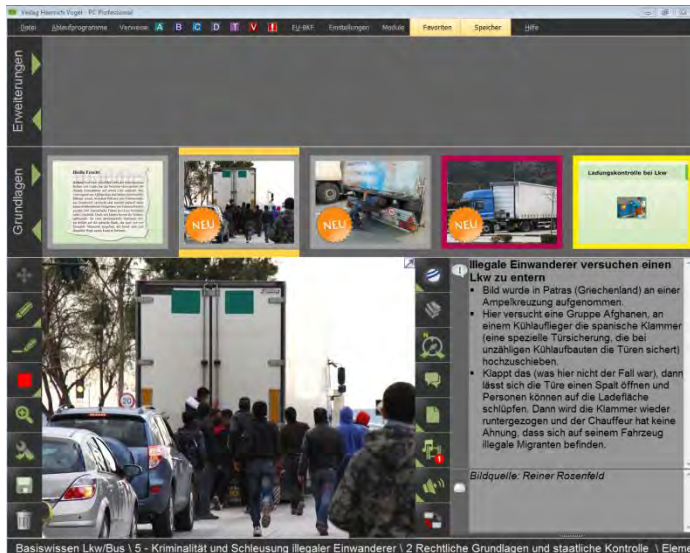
Verlag Heinrich Vogel - PC Professional

Datei Ablaufprogramme Verweise A B C D T V ! EU-BKF Einstellungen Module Favoriten Speicher Hilfe

Erweiterungen

Grundlagen

Heiße Fracht

NEU

NEU

NEU

Ladungskontrolle bei Lkw

Illegale Einwanderer versuchen einen Lkw zu entern

• Bild wurde in Patras (Griechenland) an einer Ampelkreuzung aufgenommen.
• Hier versucht eine Gruppe Afghanen, an einem Kühlauflieger die spanische Klammer (eine spezielle Türsicherung, die bei unzähligen Kühlaufbauten die Türen sichert) hochzuschieben.
• Klappt das (was hier nicht der Fall war), dann lässt sich die Türe einen Spalt öffnen und Personen können auf die Ladefläche schlüpfen. Dann wird die Klammer wieder runtergezogen und der Chauffeur hat keine Ahnung, dass sich auf seinem Fahrzeug illegale Migranten befinden.

Bildquelle: Reiner Rosenfeld

Basiswissen Lkw/Bus \ 5 - Kriminalität und Schleusung illegaler Einwanderer \ 2 Rechtliche Grundlagen und staatliche Kontrolle \ Elem